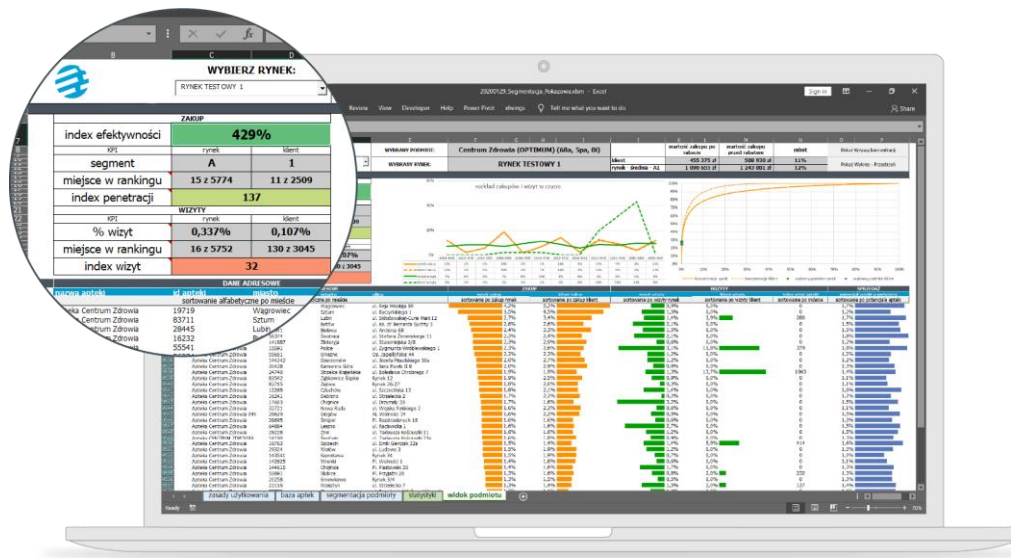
B C D
WYBIERZ RYNEK:
RYNEK TESTOWY 1
ZAKUP
index efektywności 429%
KPI rynek klient
segment A 1
miejsce w rankingu 15 z 5774 11 z 2509
index penetracji 137
WIZYTY
KPI rynek klient
% wizyt 0,337% 0,107%
miejsce w rankingu 16 z 5752 130 z 3045
index wizyt 32
DANE ADRESOWE
nazwa apteki id apteki miasto
sortowanie alfabetyczne po mieście
Apteka Centrum Zdrowia 19719 Wągrowiec
Apteka Centrum Zdrowia 83711 Sztum
Apteka Centrum Zdrowia 28445 Lubin
Apteka Centrum Zdrowia 16232
Apteka Centrum Zdrowia 55541

20200129_Segmentacja_Pokazowa.xlsm - Excel
Sign in
Review View Developer Help Power Pivot xlwings Tell me what you want to do
Share
WYBRANY PODMIOT: Centrum Zdrowia (OPTIMUM) (60a, 5pn, 8i)
WYBRANY RYNEK: RYNEK TESTOWY 1
klient 455 375 zł 508 930 zł 11%
rynek - średnia - A1 1 090 553 zł 1 243 001 zł 12%
rozkład zakupów i wizyt w czasie
Zasady użytkowania baza aptek segmentacja podmioty statystyki widok podmiotu
Ready